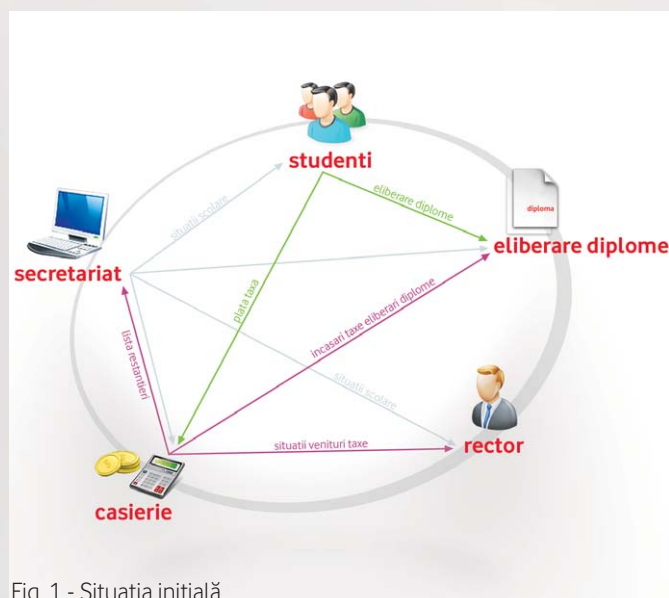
studenti

eliberare diplome

diploma

eliberare diplome

secretariat

situatii scolare

plata taxa

incasari taxe eliberari diplome

lista restantieri

situatii scolare

rector

situatii venituri taxe

casierie

Fig. 1 - Situaţia iniţială